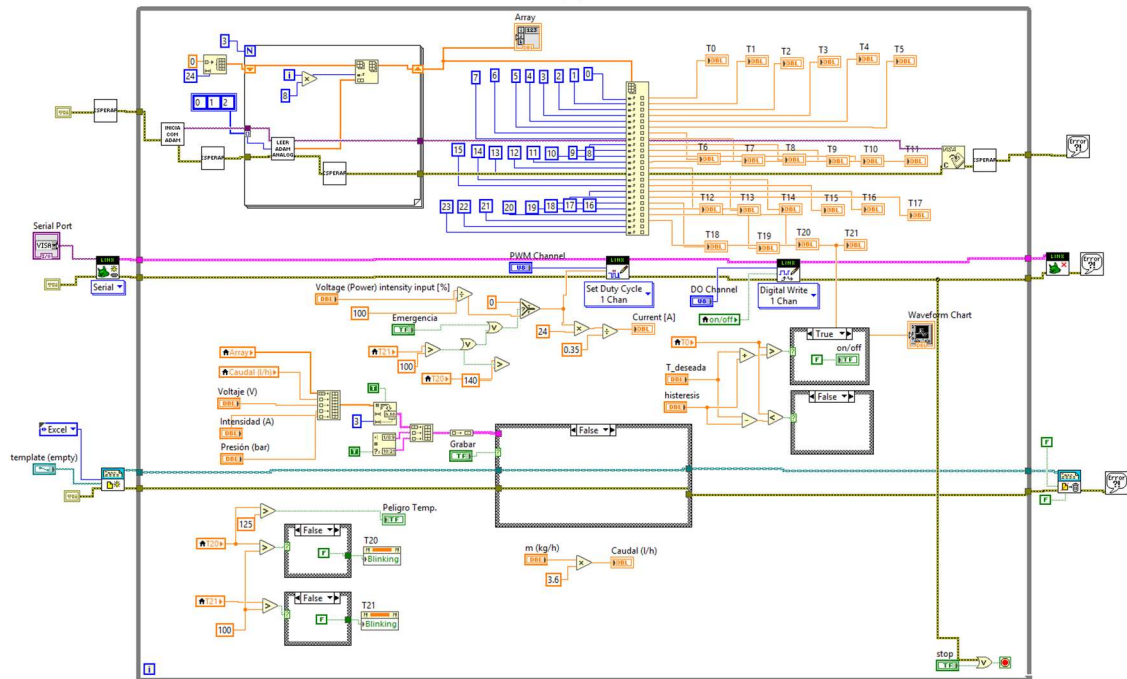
Array
3
N
0
24
i
8
0 1 2
INICIA COM ADAM
ESPERAR
LEER ADAM ANALOG
ESPERAR
ESPERAR
ESPERAR
7 6 5 4 3 2 1 0
15 14 13 12 11 10 9 8
23 22 21 20 19 18 17 16
T0 T1 T2 T3 T4 T5
T6 T7 T8 T9 T10 T11
T12 T13 T14 T15 T16 T17
T18 T19 T20 T21
DBL
Error
Serial Port
VISA
Serial
PWM Channel
U8
Set Duty Cycle 1 Chan
DO Channel
U8
Digital Write 1 Chan
on/off
Voltage (Power) intensity input [%]
100
0
Emergencia
TF
24
0.35
Current [A]
T21
100
T20
140
Array
Caudal (l/h)
Voltaje (V)
Intensidad (A)
Presión (bar)
3
Grabar
False
T0
T_deseada
histeresis
True
on/off
False
Waveform Chart
Excel
template (empty)
125
Peligro Temp.
T20
False
T20
Blinking
T21
False
T21
Blinking
100
m (kg/h)
3.6
Caudal (l/h)
stop
i